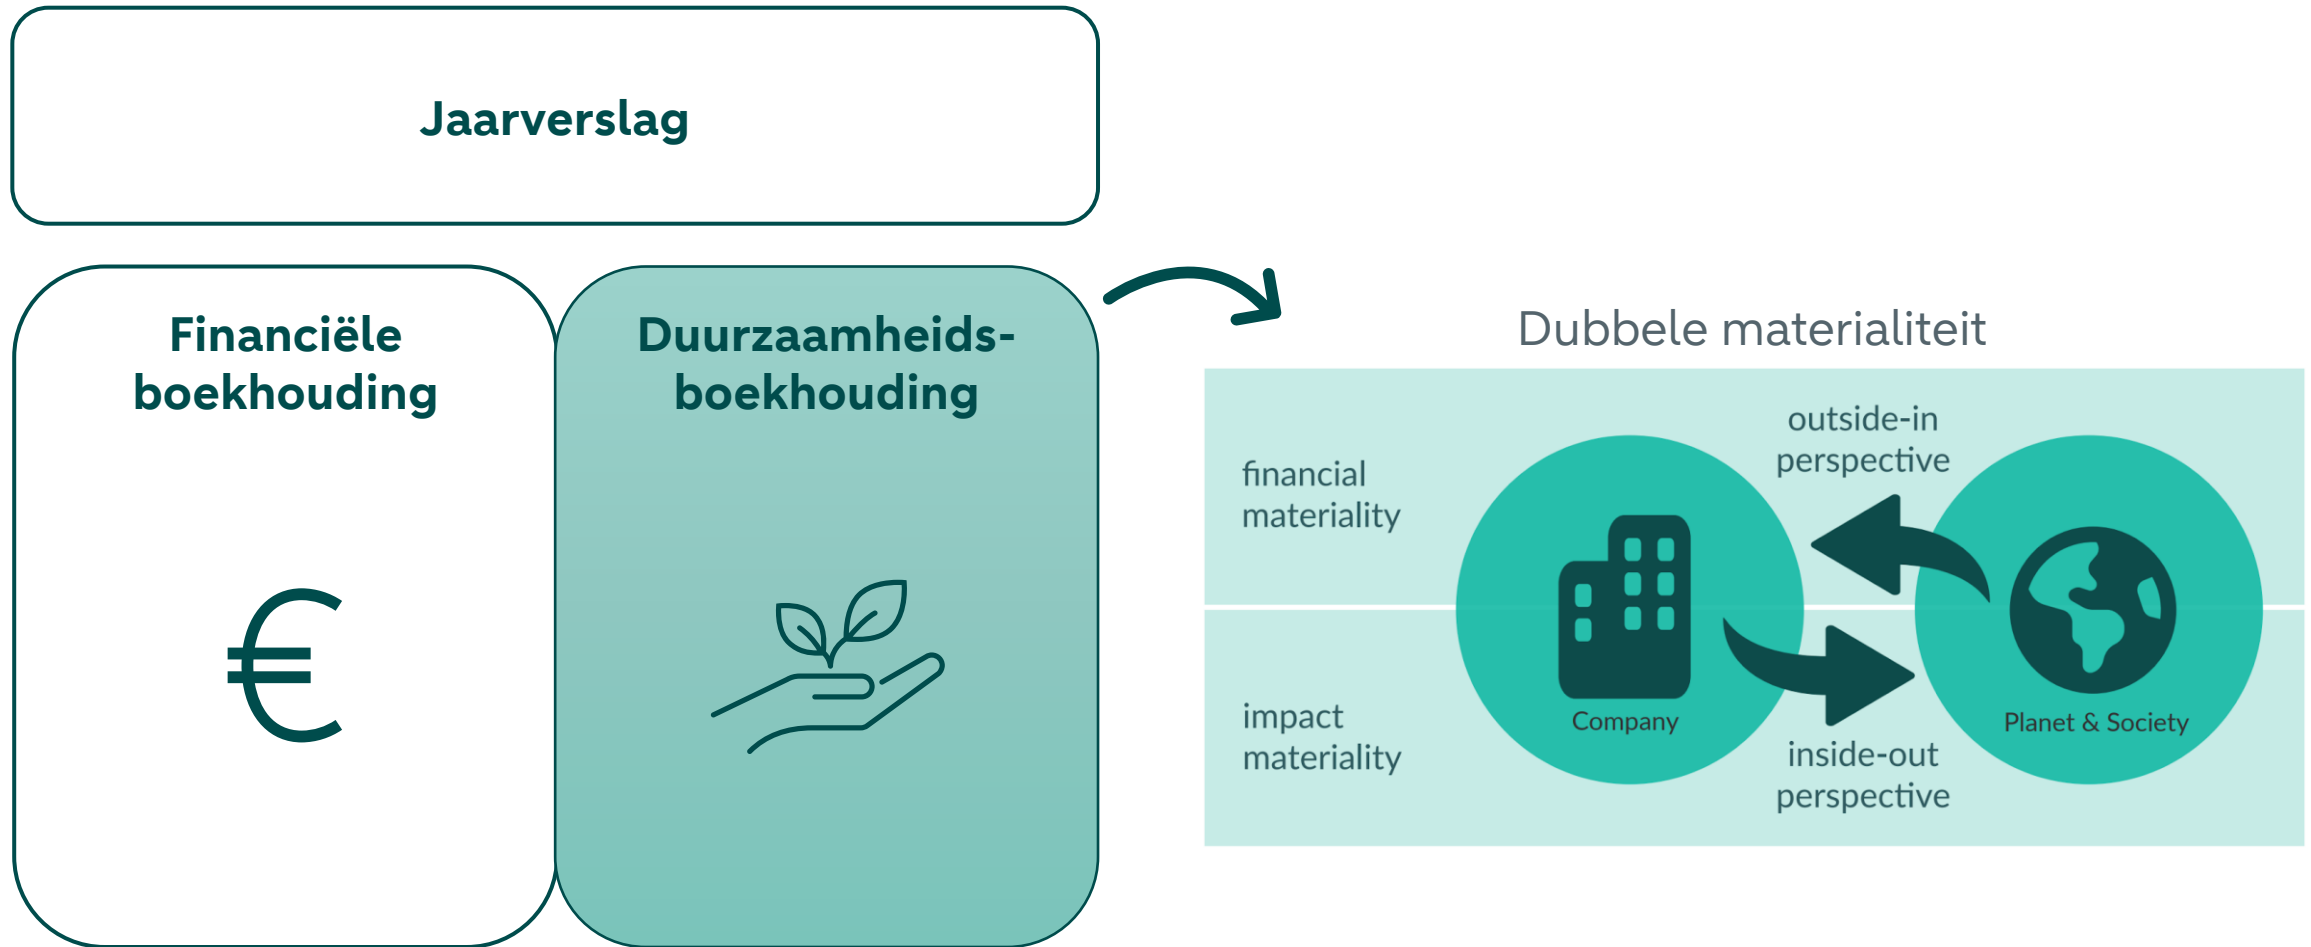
Jaarverslag

Financiële boekhouding

€

Duurzaamheids-boekhouding

Dubbele materialiteit

financial materiality

impact materiality

outside-in perspective

inside-out perspective

Company

Planet & Society